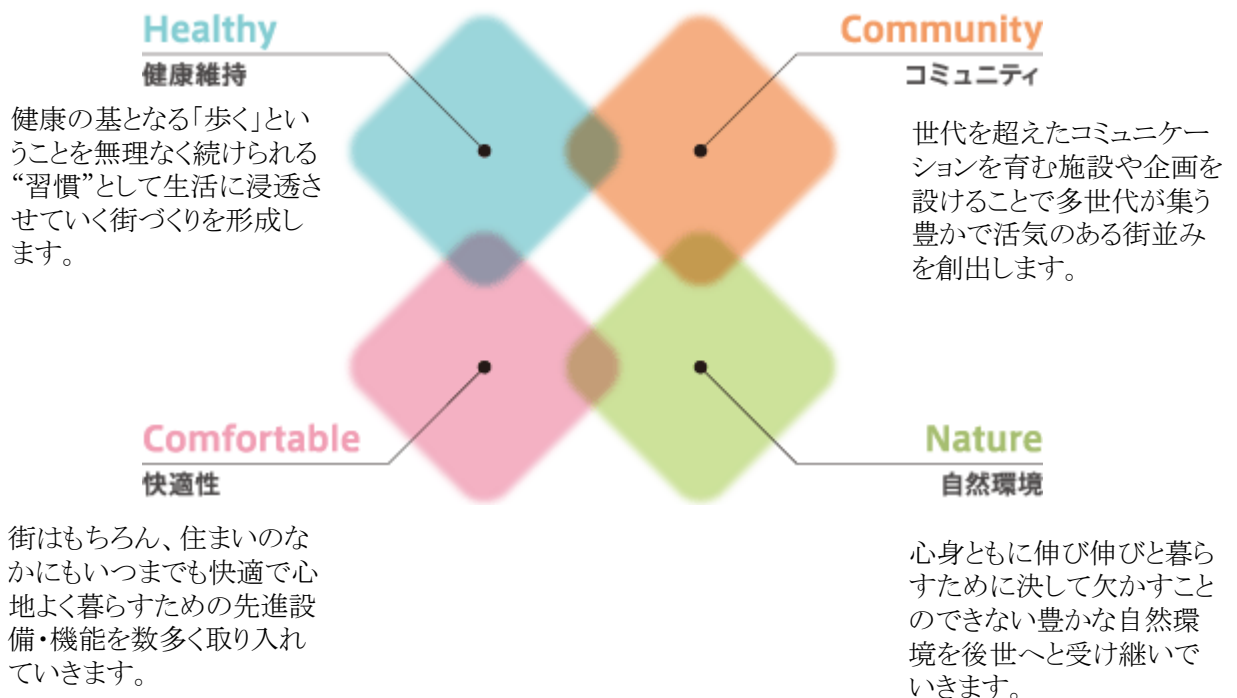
Healthy
健康維持

健康の基となる「歩く」ということを無理なく続けられる"習慣"として生活に浸透させていく街づくりを形成します。

Community
コミュニティ

世代を超えたコミュニケーションを育む施設や企画を設けることで多世代が集う豊かで活気のある街並みを創出します。

Comfortable
快適性

街はもちろん、住まいのなかにもいつまでも快適で心地よく暮らすための先進設備・機能を数多く取り入れていきます。

Nature
自然環境

心身ともに伸び伸びと暮らすために決して欠かすことのできない豊かな自然環境を後世へと受け継いでいきます。